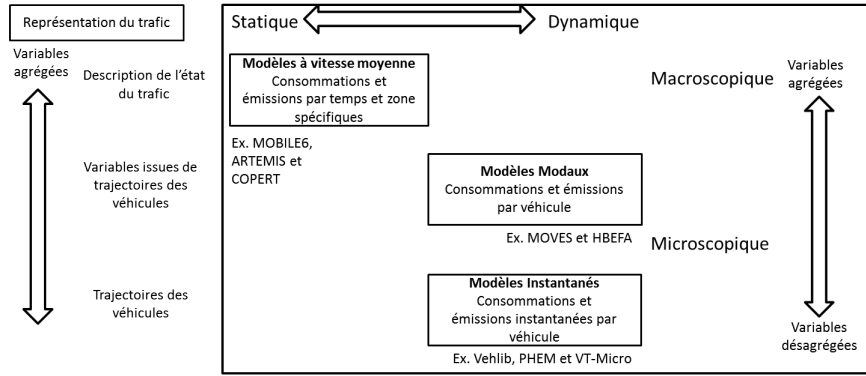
Représentation du trafic

Variables agrégées

Description de l'état du trafic

Variables issues de trajectoires des véhicules

Trajectoires des véhicules

Statique

Dynamique

**Modèles à vitesse moyenne**
Consommations et émissions par temps et zone spécifiques

Ex. MOBILE6, ARTEMIS et COPERT

Macroscopique

Variables agrégées

**Modèles Modaux**
Consommations et émissions par véhicule

Ex. MOVES et HBEFA

Microscopique

**Modèles Instantanés**
Consommations et émissions instantanées par véhicule

Ex. Vehlib, PHEM et VT-Micro

Variables désagrégées